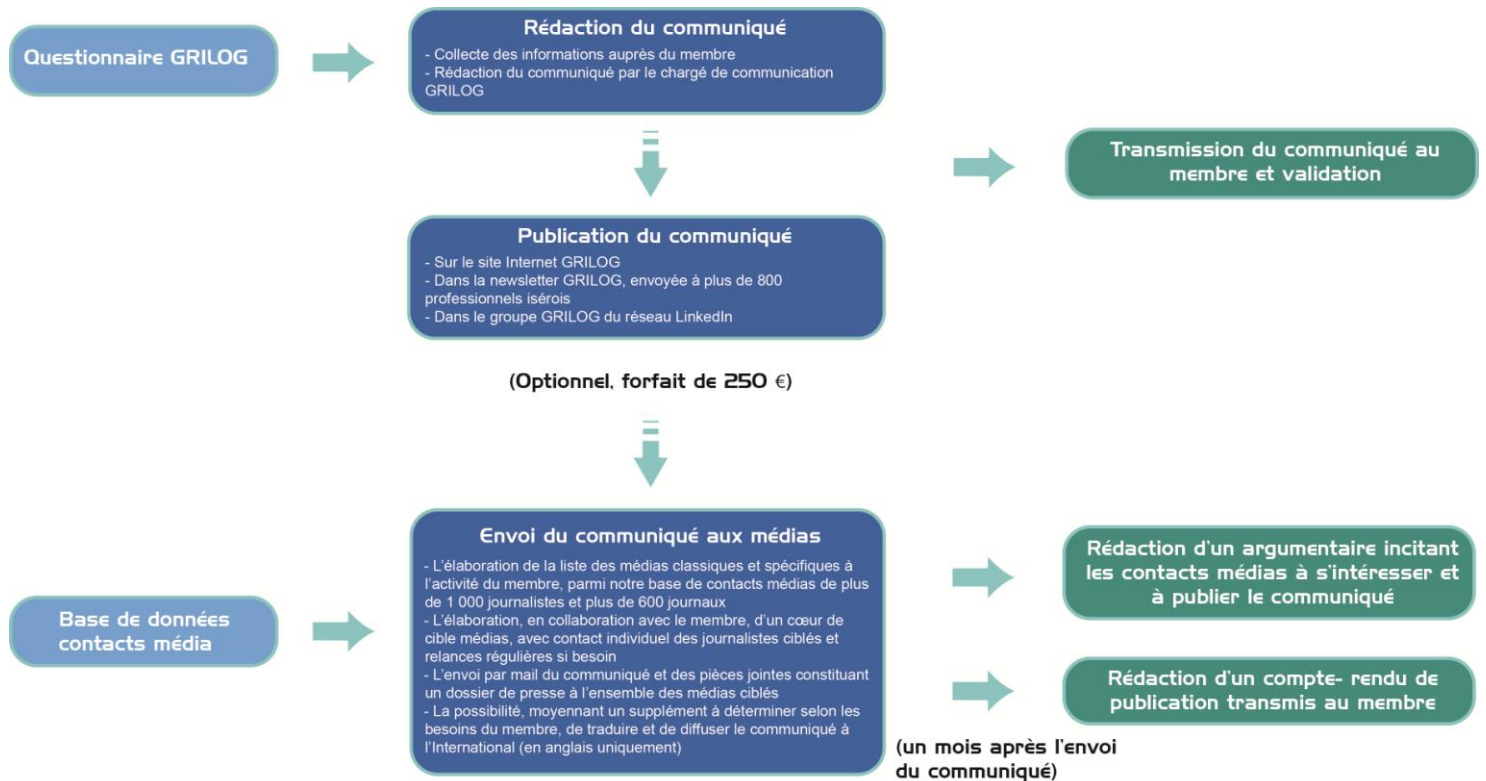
Questionnaire GRILOG

Rédaction du communiqué
- Collecte des informations auprès du membre
- Rédaction du communiqué par le chargé de communication GRILOG

Transmission du communiqué au membre et validation

Publication du communiqué
- Sur le site Internet GRILOG
- Dans la newsletter GRILOG, envoyée à plus de 800 professionnels isérois
- Dans le groupe GRILOG du réseau LinkedIn

(Optionnel, forfait de 250 €)

Base de données contacts média

Envoi du communiqué aux médias
- L'élaboration de la liste des médias classiques et spécifiques à l'activité du membre, parmi notre base de contacts médias de plus de 1 000 journalistes et plus de 600 journaux
- L'élaboration, en collaboration avec le membre, d'un cœur de cible médias, avec contact individuel des journalistes ciblés et relances régulières si besoin
- L'envoi par mail du communiqué et des pièces jointes constituant un dossier de presse à l'ensemble des médias ciblés
- La possibilité, moyennant un supplément à déterminer selon les besoins du membre, de traduire et de diffuser le communiqué à l'International (en anglais uniquement)

Rédaction d'un argumentaire incitant les contacts médias à s'intéresser et à publier le communiqué

Rédaction d'un compte- rendu de publication transmis au membre

(un mois après l'envoi du communiqué)